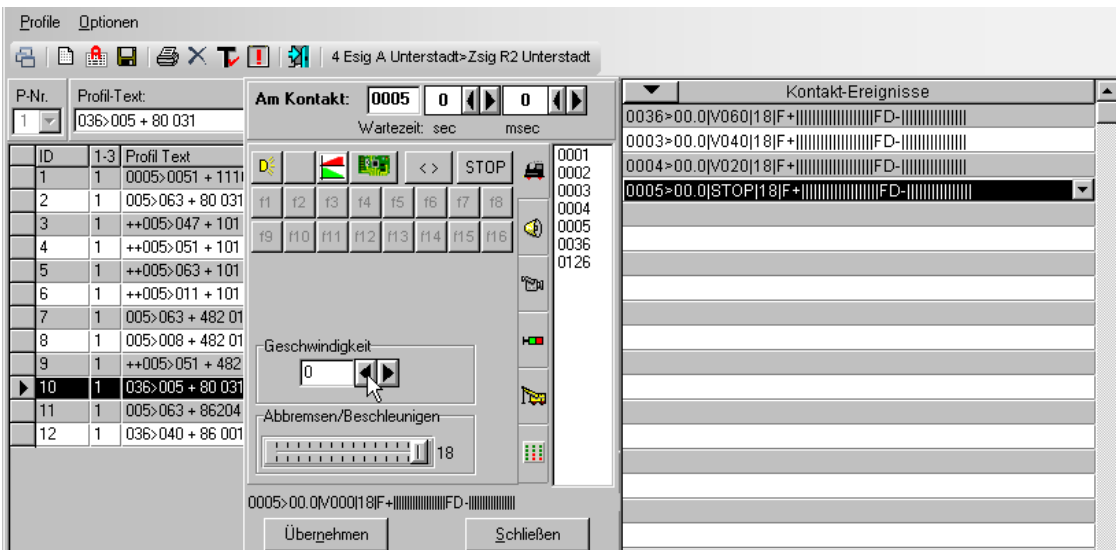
Profile Optionen

4 Esig A Unterstadt>Zsig R2 Unterstadt

P-Nr.
1
Profil-Text:
036>005 + 80 031

| ID | 1-3 | Profil Text |
|---|---|---|
| 1 | 1 | 0005>0051 + 111 |
| 2 | 1 | 005>063 + 80 031 |
| 3 | 1 | ++005>047 + 101 |
| 4 | 1 | ++005>051 + 101 |
| 5 | 1 | ++005>063 + 101 |
| 6 | 1 | ++005>011 + 101 |
| 7 | 1 | 005>063 + 482 01 |
| 8 | 1 | 005>008 + 482 01 |
| 9 | 1 | ++005>051 + 482 |
| 10 | 1 | 036>005 + 80 031 |
| 11 | 1 | 005>063 + 86204 |
| 12 | 1 | 036>040 + 86 001 |

Am Kontakt: 0005 0 0
Wartezeit: sec msec

<> STOP
f1 f2 f3 f4 f5 f6 f7 f8
f9 f10 f11 f12 f13 f14 f15 f16

0001
0002
0003
0004
0005
0036
0126

Geschwindigkeit
0

Abbremsen/Beschleunigen
18

0005>00.0|V000|18|F+||||||||||||||FD-||||||||||||||

Übernehmen
Schließen

Kontakt-Ereignisse
0036>00.0|V060|18|F+||||||||||||||||FD-||||||||||||||
0003>00.0|V040|18|F+||||||||||||||||FD-||||||||||||||
0004>00.0|V020|18|F+||||||||||||||||FD-||||||||||||||
0005>00.0|STOP|18|F+||||||||||||||||FD-||||||||||||||